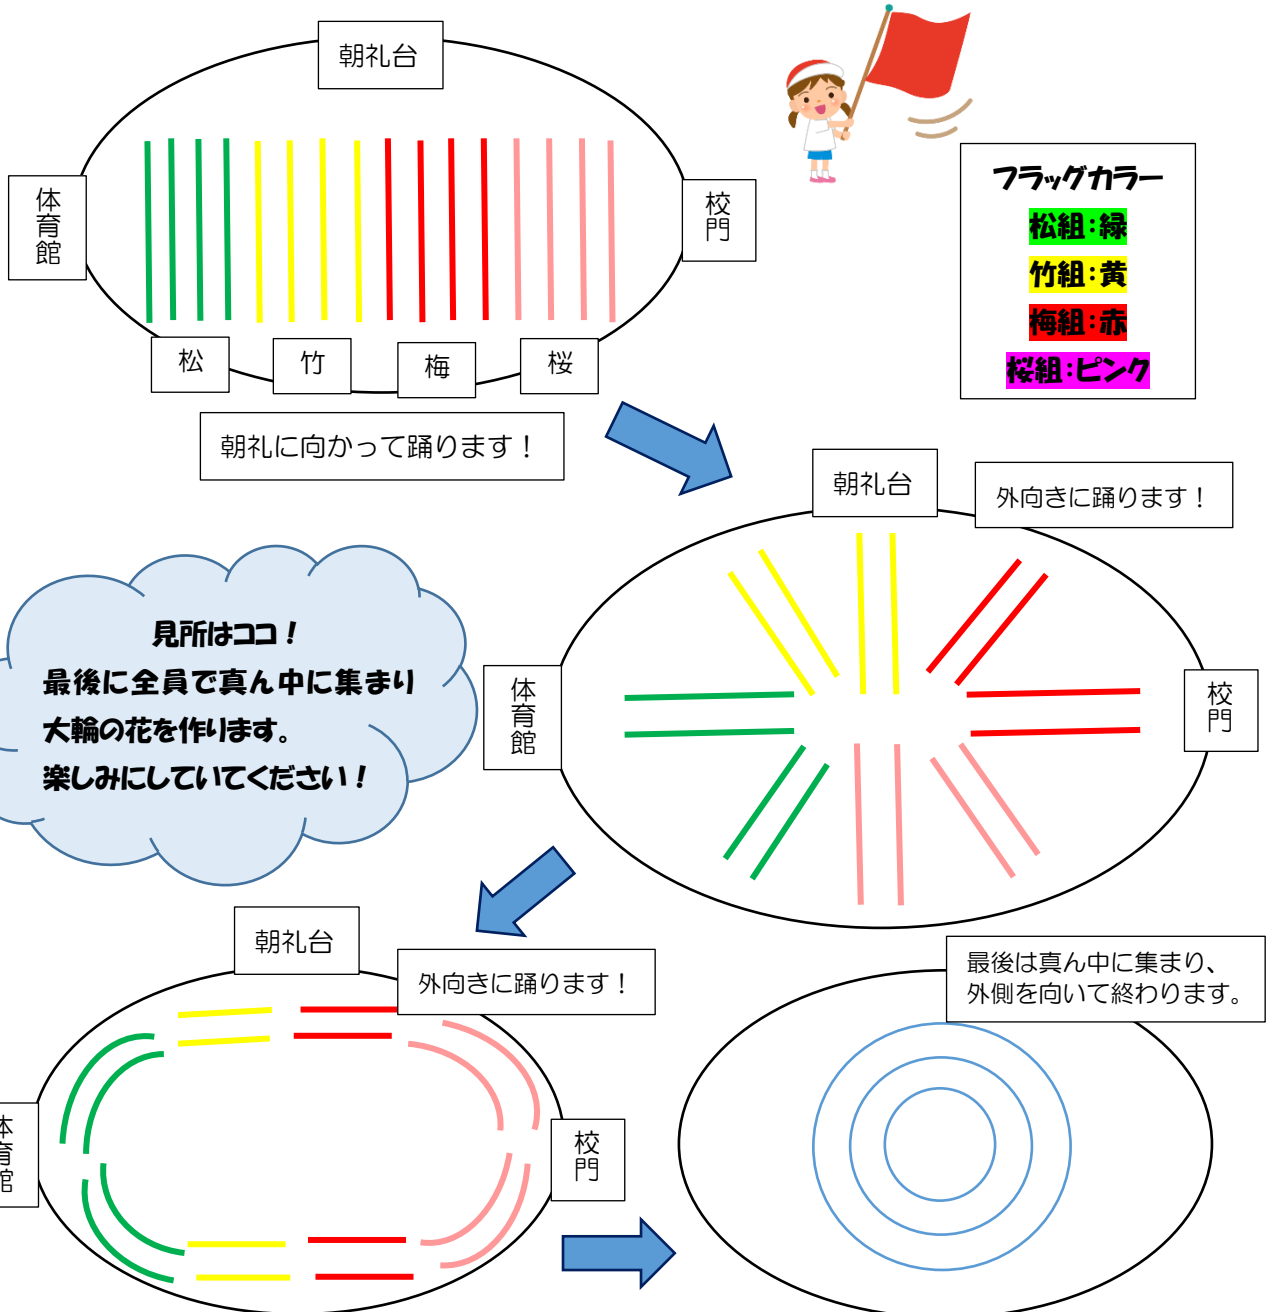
朝礼台

体育館

校門

松 竹 梅 桜

フラッグカラー
松組:緑
竹組:黄
梅組:赤
桜組:ピンク

朝礼に向かって踊ります！

朝礼台

外向きに踊ります！

見所はココ！
最後に全員で真ん中に集まり
大輪の花を作ります。
楽しみにしていてください！

体育館

校門

朝礼台

外向きに踊ります！

体育館

校門

最後は真ん中に集まり、
外側を向いて終わります。